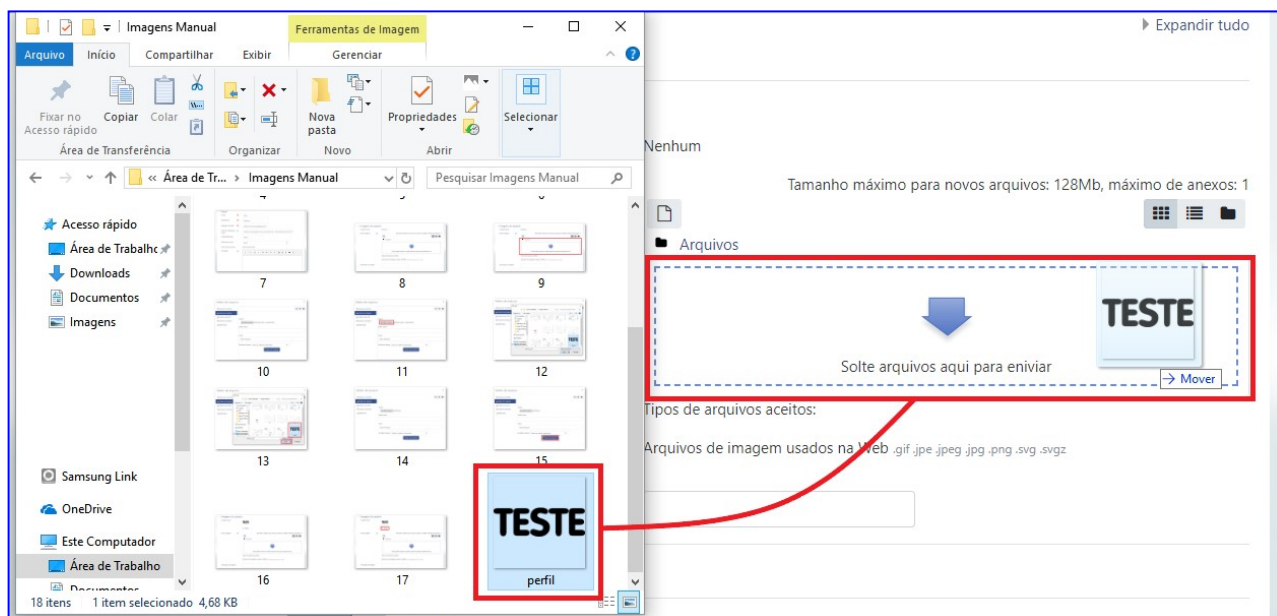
Imagens Manual
Ferramentas de Imagem
Arquivo Início Compartilhar Exibir Gerenciar
Fixar no Acesso rápido
Copiar
Colar
Área de Transferência
Organizar
Nova pasta
Novo
Propriedades
Abrir
Selecionar
« Área de Tr... › Imagens Manual
Pesquisar Imagens Manual
Acesso rápido
Área de Trabalho
Downloads
Documentos
Imagens
Samsung Link
OneDrive
Este Computador
Área de Trabalho
Documentos
7
8
9
10
11
12
13
14
15
16
17
TESTE
perfil
18 itens 1 item selecionado 4,68 KB

▸ Expandir tudo
Nenhum
Tamanho máximo para novos arquivos: 128Mb, máximo de anexos: 1
Arquivos
TESTE
Solte arquivos aqui para eniviar
Mover
Tipos de arquivos aceitos:
Arquivos de imagem usados na Web .gif .jpe .jpeg .jpg .png .svg .svgz